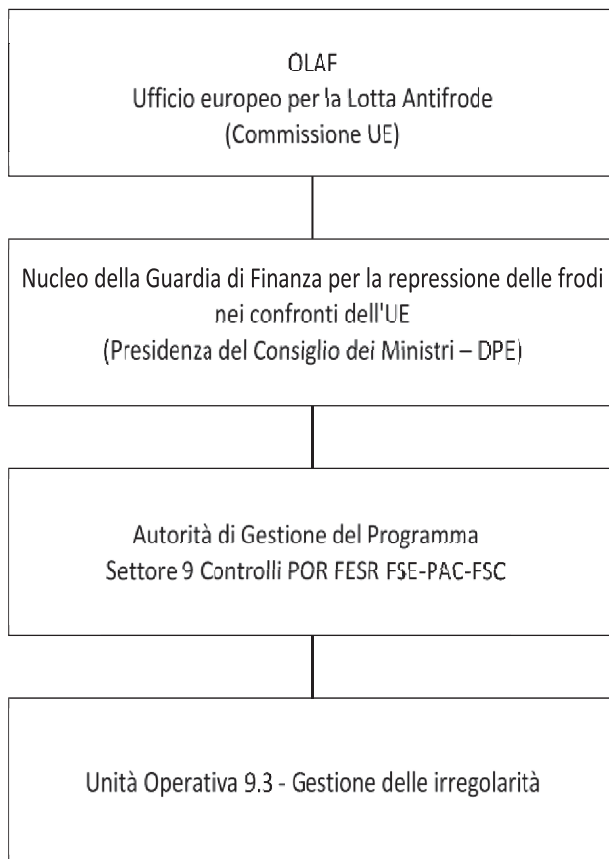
OLAF
Ufficio europeo per la Lotta Antifrode
(Commissione UE)

Nucleo della Guardia di Finanza per la repressione delle frodi nei confronti dell'UE
(Presidenza del Consiglio dei Ministri – DPE)

Autorità di Gestione del Programma
Settore 9 Controlli POR FESR FSE-PAC-FSC

Unità Operativa 9.3 - Gestione delle irregolarità